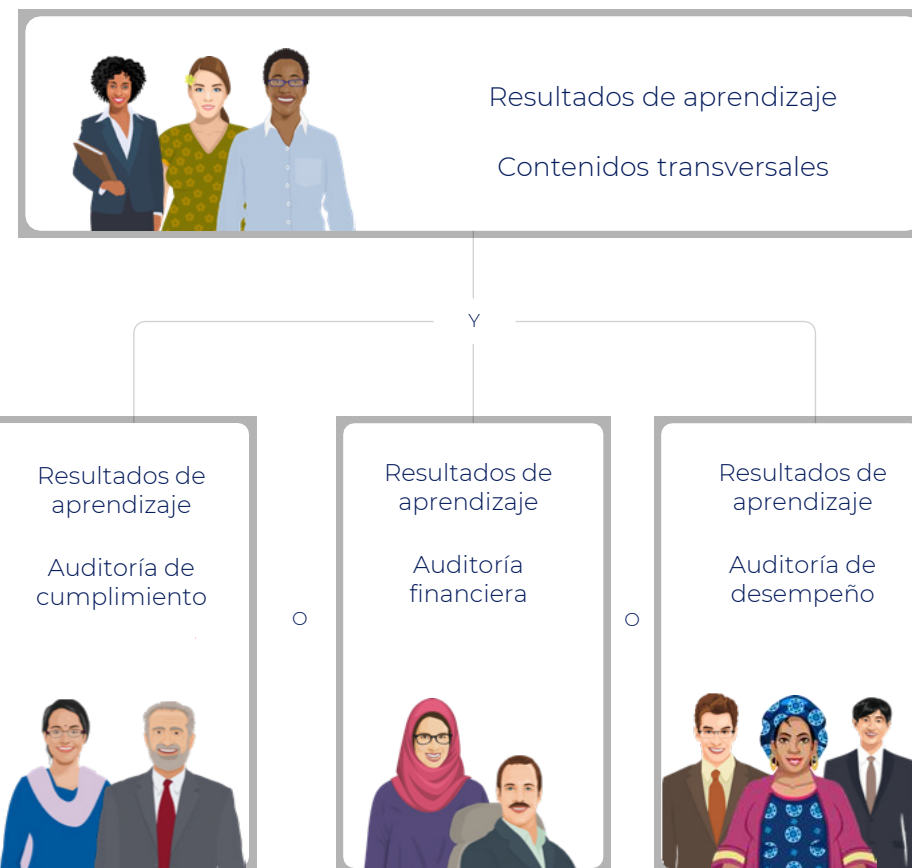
Resultados de aprendizaje

Contenidos transversales

Y

Resultados de aprendizaje

Auditoría de cumplimiento

O

Resultados de aprendizaje

Auditoría financiera

O

Resultados de aprendizaje

Auditoría de desempeño